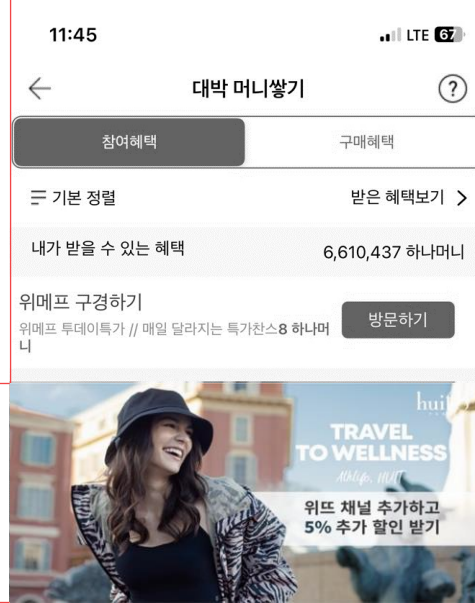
11:45

LTE 67

대박 머니쌓기

?

참여혜택

구매혜택

기본 정렬

받은 혜택보기 >

내가 받을 수 있는 혜택

6,610,437 하나머니

위메프 구경하기

위메프 투데이특가 // 매일 달라지는 특가찬스8 하나머니

방문하기

huit

TRAVEL TO WELLNESS

Atelier, HUIT

위뜨 채널 추가하고 5% 추가 할인 받기